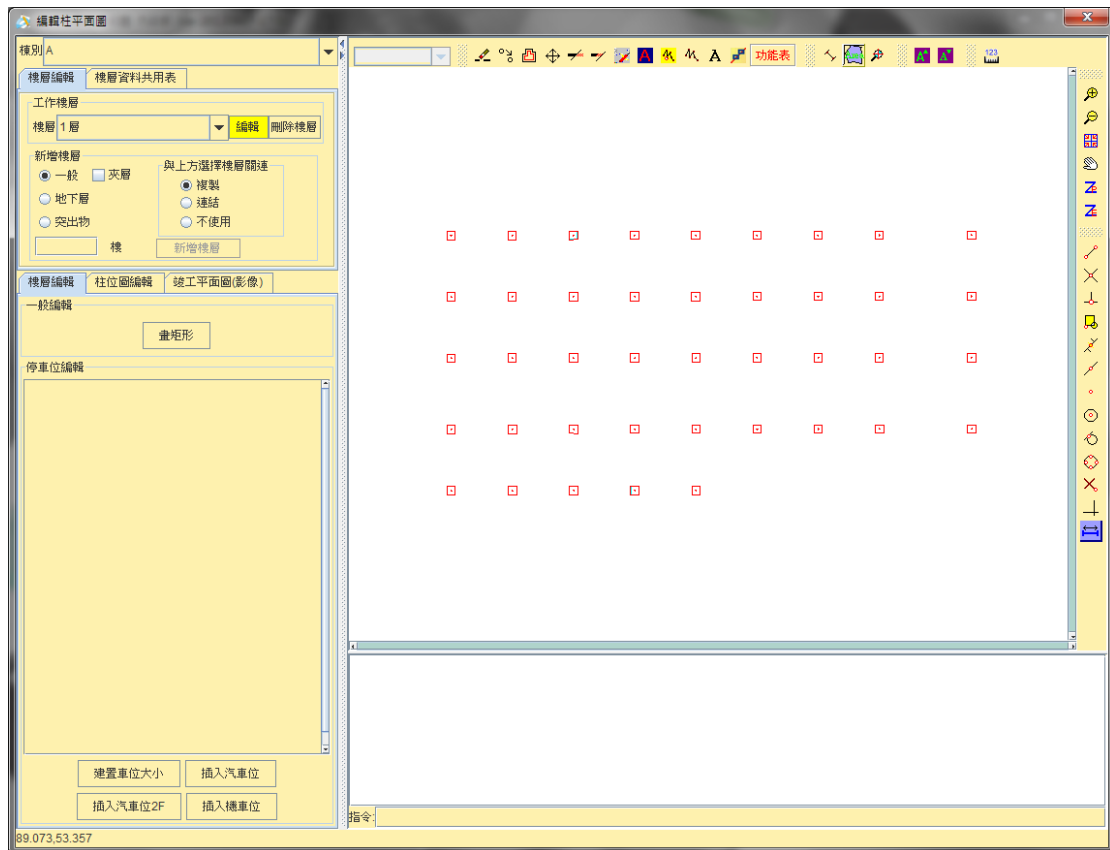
編輯柱平面圖

棟別 A

樓層編輯 | 樓層資料共用表

工作樓層
樓層 1 層 編輯 刪除樓層

新增樓層
一般 夾層
地下層
突出物
棟
與上方選擇樓層關連
複製
連結
不使用
新增樓層

樓層編輯 | 柱位圖編輯 | 竣工平面圖(影像)

一般編輯
畫矩形

停車位編輯

建置車位大小 插入汽車位
插入汽車位2F 插入機車位

89.073,53.357

功能表

123

指令: